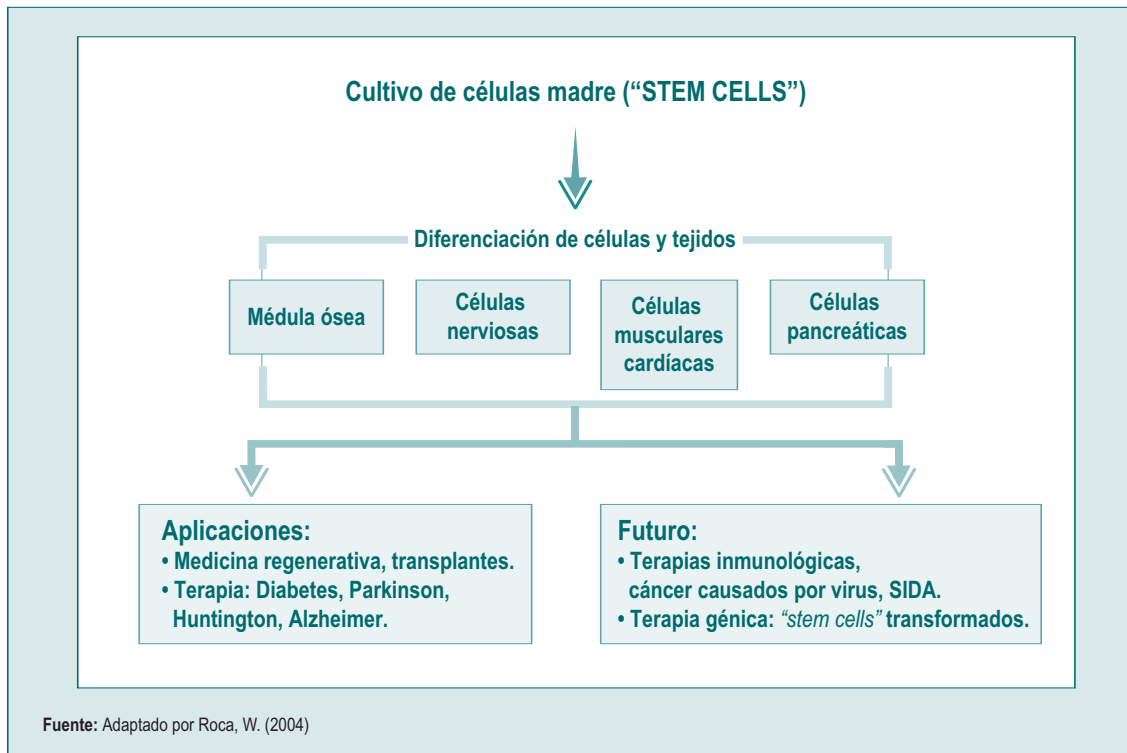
Cultivo de células madre (“STEM CELLS”)

Diferenciación de células y tejidos

Médula ósea

Células nerviosas

Células musculares cardíacas

Células pancreáticas

Aplicaciones:
• Medicina regenerativa, transplantes.
• Terapia: Diabetes, Parkinson, Huntington, Alzheimer.

Futuro:
• Terapias inmunológicas, cáncer causados por virus, SIDA.
• Terapia génica: “stem cells” transformados.

Fuente: Adaptado por Roca, W. (2004)